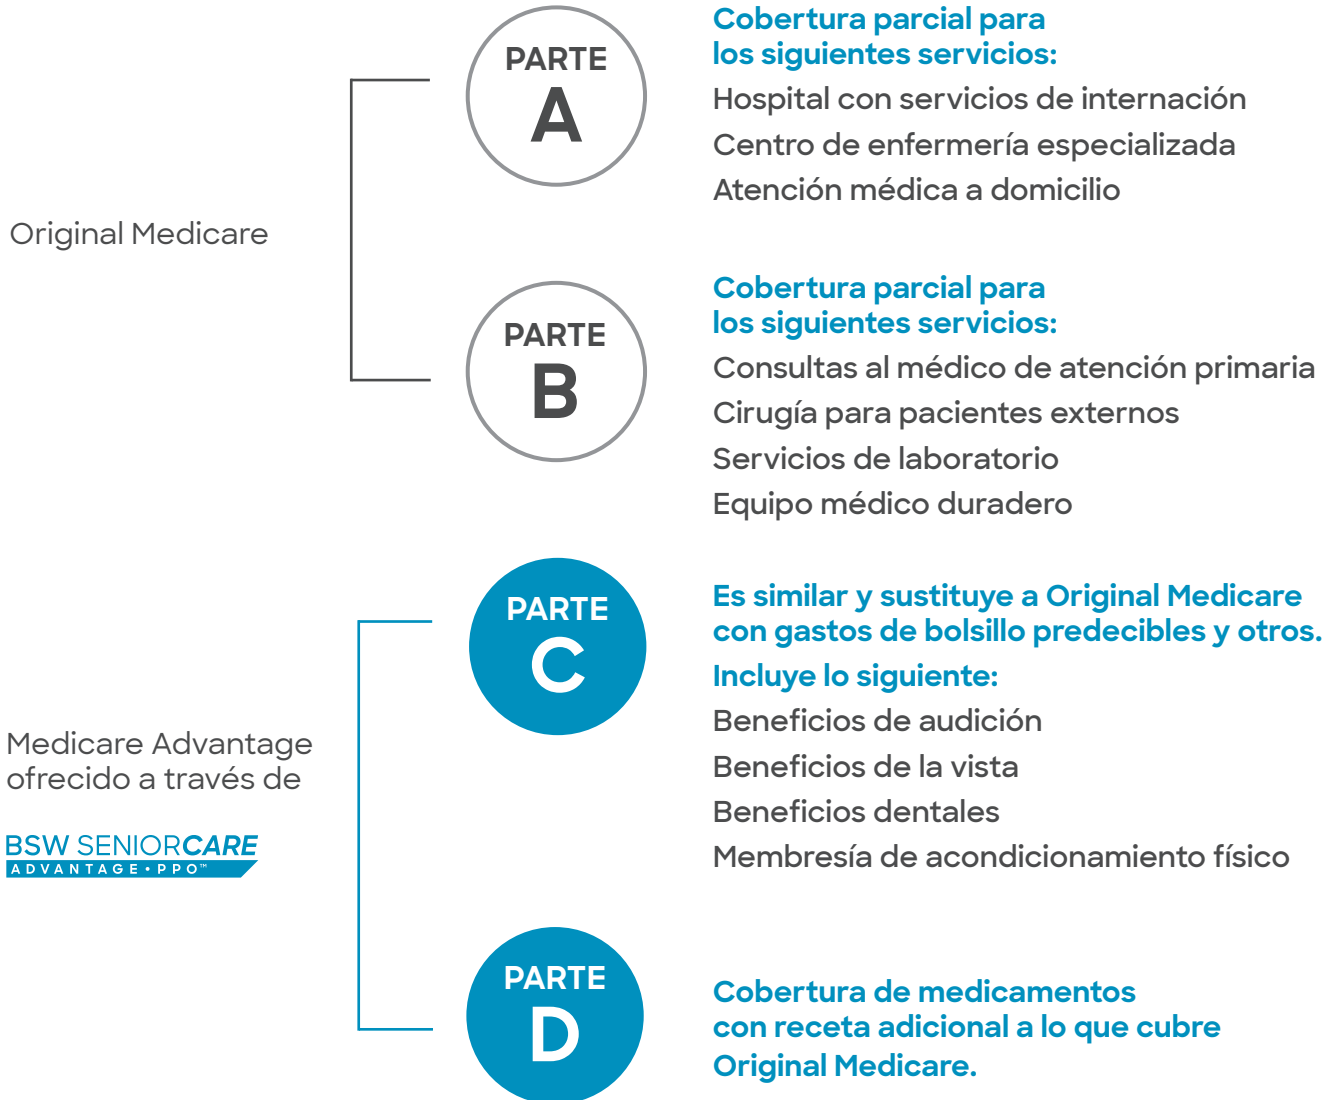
Original Medicare

PARTE
A

Cobertura parcial para los siguientes servicios:
Hospital con servicios de internación
Centro de enfermería especializada
Atención médica a domicilio

PARTE
B

Cobertura parcial para los siguientes servicios:
Consultas al médico de atención primaria
Cirugía para pacientes externos
Servicios de laboratorio
Equipo médico duradero

Medicare Advantage ofrecido a través de

BSW SENIORCARE
ADVANTAGE • PPO™

PARTE
C

Es similar y sustituye a Original Medicare con gastos de bolsillo predecibles y otros.
Incluye lo siguiente:
Beneficios de audición
Beneficios de la vista
Beneficios dentales
Membresía de acondicionamiento físico

PARTE
D

Cobertura de medicamentos con receta adicional a lo que cubre Original Medicare.